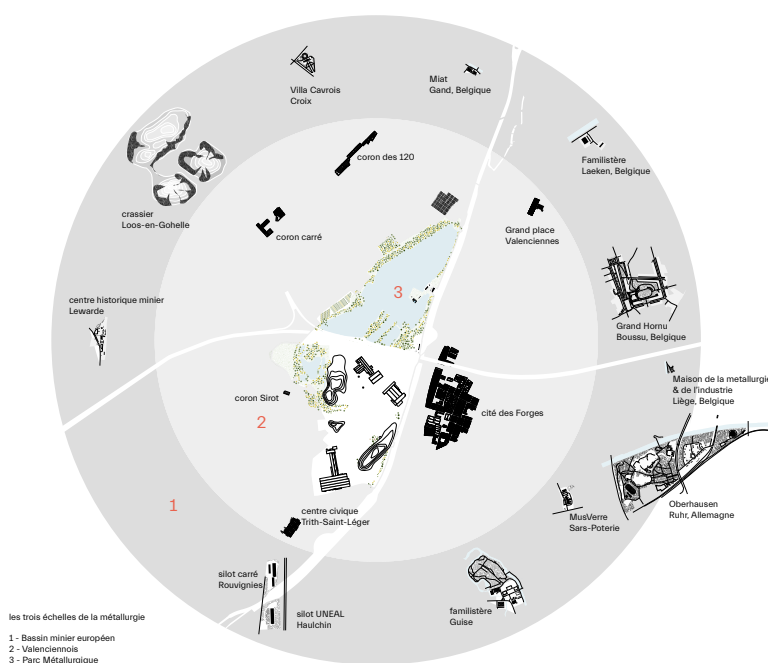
Villa Cavrois
Croix

Miat
Gand, Belgique

Familistère
Laeken, Belgique

crassier
Loos-en-Gohelle

coron des 120

coron carré

Grand place
Valenciennes

3

Grand Hornu
Boussu, Belgique

centre historique minier
Lewarde

coron Sirot

2

cité des Forges

Maison de la metallurgie
& de l'industrie
Liège, Belgique

1

centre civique
Trith-Saint-Léger

Oberhausen
Ruhr, Allemagne

MusVerre
Sars-Poterie

silot carré
Rouvignies

silot UNEAL
Haulchin

familistère
Guise

les trois échelles de la métallurgie

1 - Bassin minier européen
2 - Valenciennois
3 - Parc Métallurgique